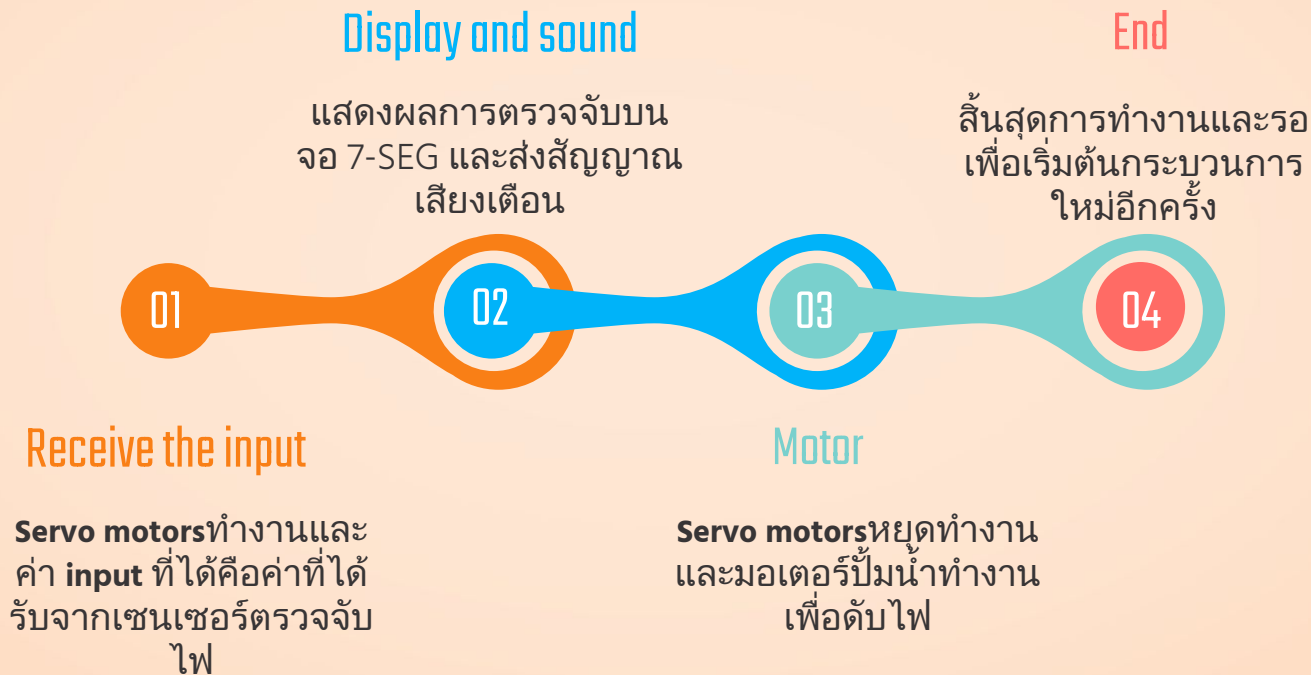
Display and sound

แสดงผลการตรวจจับบนจอ 7-SEG และส่งสัญญาณเสียงเตือน

End

สิ้นสุดการทำงานและรอเพื่อเริ่มต้นกระบวนการใหม่อีกครั้ง

01

02

03

04

Receive the input

**Servo motors**ทำงานและค่า **input** ที่ได้คือค่าที่ได้รับจากเซนเซอร์ตรวจจับไฟ

Motor

**Servo motors**หยุดทำงานและมอเตอร์ปั๊มน้ำทำงานเพื่อดับไฟ